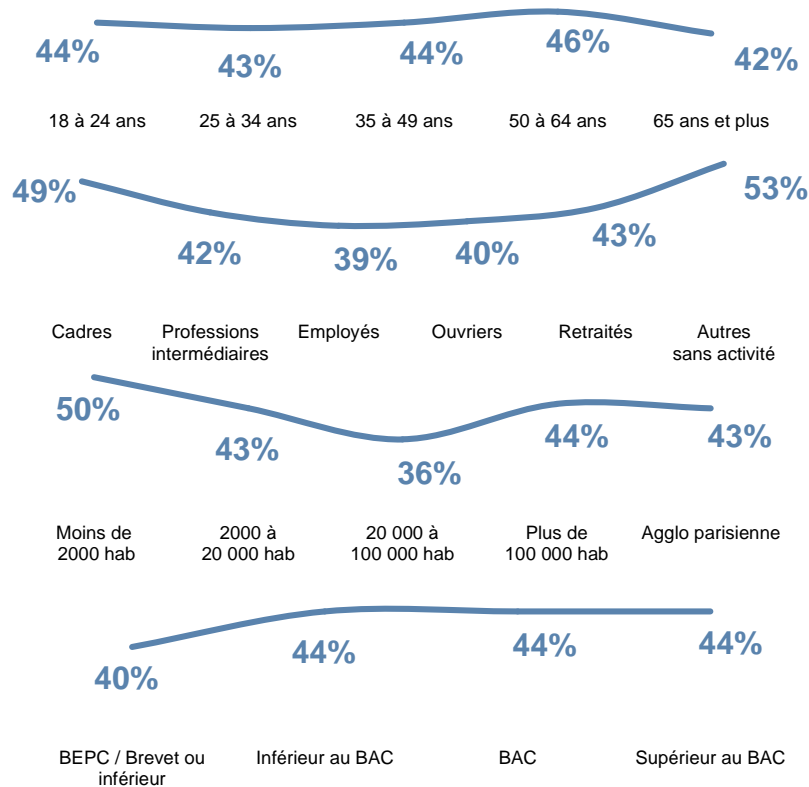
44%
43%
44%
46%
42%

18 à 24 ans
25 à 34 ans
35 à 49 ans
50 à 64 ans
65 ans et plus

49%
42%
39%
40%
43%
53%

Cadres
Professions intermédiaires
Employés
Ouvriers
Retraités
Autres sans activité

50%
43%
36%
44%
43%

Moins de 2000 hab
2000 à 20 000 hab
20 000 à 100 000 hab
Plus de 100 000 hab
Agglo parisienne

40%
44%
44%
44%

BEPC / Brevet ou inférieur
Inférieur au BAC
BAC
Supérieur au BAC